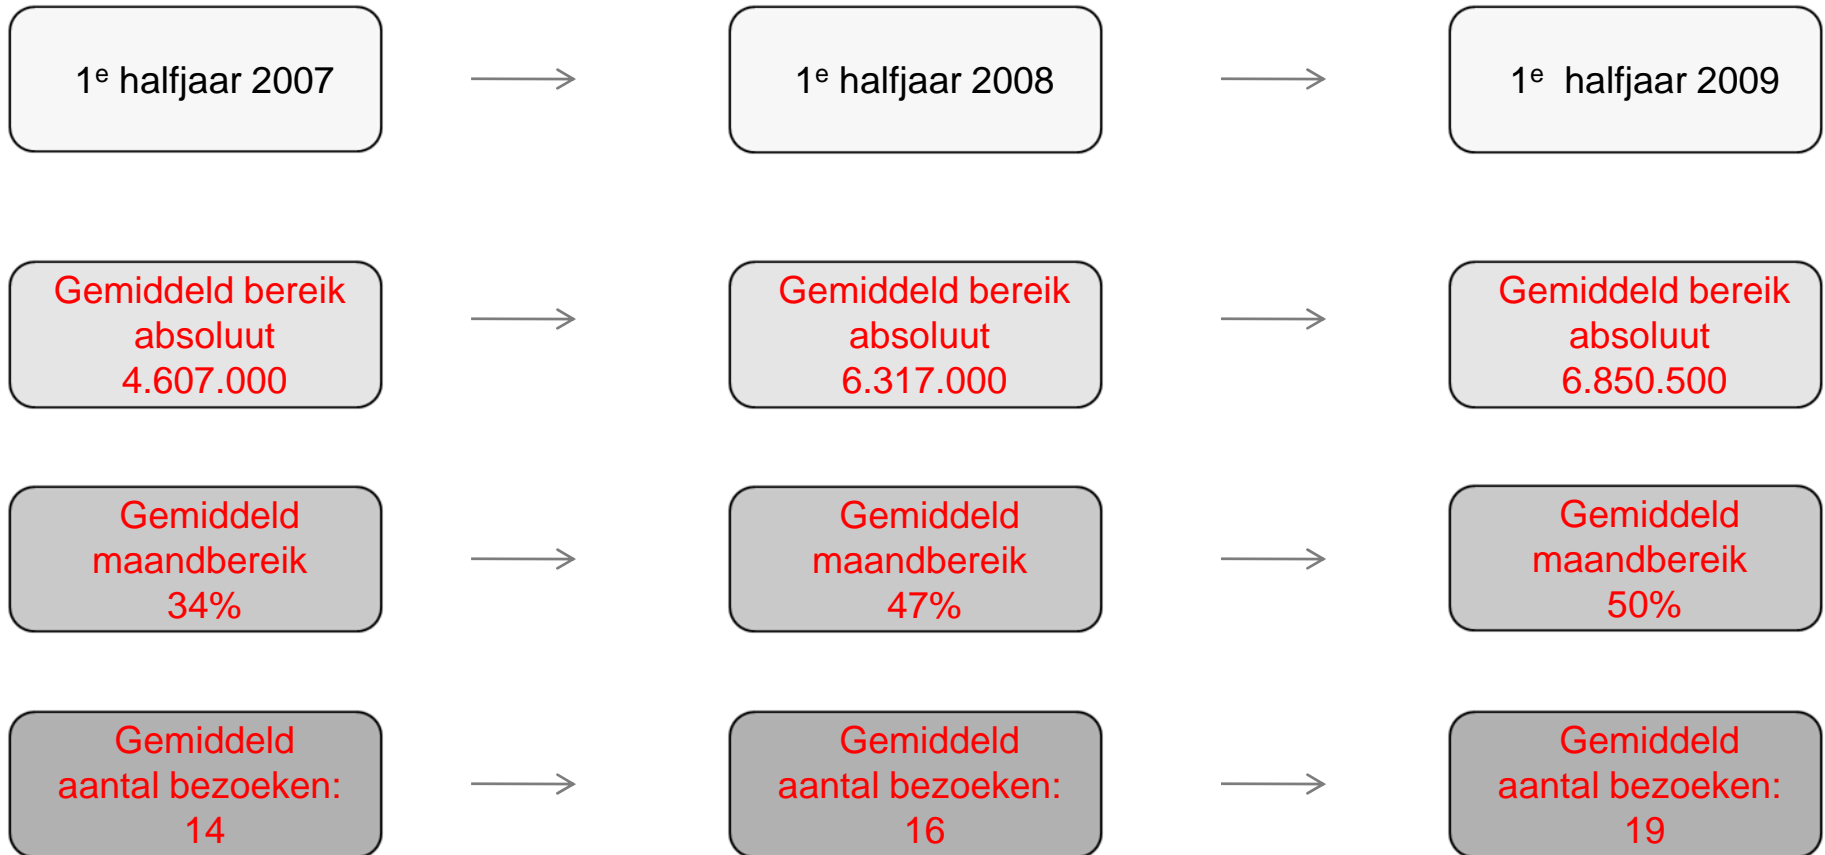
1$^e$ halfjaar 2007

1$^e$ halfjaar 2008

1$^e$ halfjaar 2009

Gemiddeld bereik absoluut 4.607.000

Gemiddeld bereik absoluut 6.317.000

Gemiddeld bereik absoluut 6.850.500

Gemiddeld maandbereik 34%

Gemiddeld maandbereik 47%

Gemiddeld maandbereik 50%

Gemiddeld aantal bezoeken: 14

Gemiddeld aantal bezoeken: 16

Gemiddeld aantal bezoeken: 19